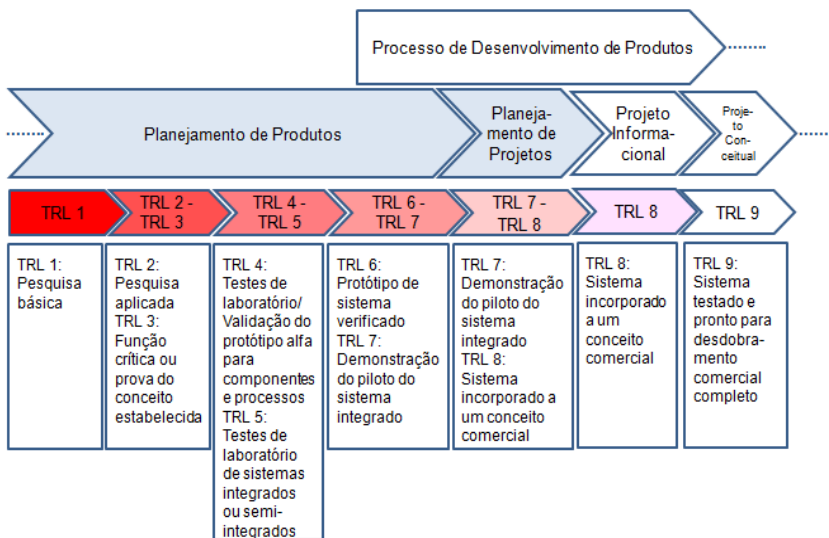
Processo de Desenvolvimento de Produtos

Planejamento de Produtos

Planejamento de Projetos

Projeto Informacional

Projeto Conceitual

TRL 1

TRL 2 - TRL 3

TRL 4 - TRL 5

TRL 6 - TRL 7

TRL 7 - TRL 8

TRL 8

TRL 9

TRL 1: Pesquisa básica

TRL 2: Pesquisa aplicada
TRL 3: Função crítica ou prova do conceito estabelecida

TRL 4: Testes de laboratório/ Validação do protótipo alfa para componentes e processos
TRL 5: Testes de laboratório de sistemas integrados ou semi-integrados

TRL 6: Protótipo de sistema verificado
TRL 7: Demonstração do piloto do sistema integrado

TRL 7: Demonstração do piloto do sistema integrado
TRL 8: Sistema incorporado a um conceito comercial

TRL 8: Sistema incorporado a um conceito comercial

TRL 9: Sistema testado e pronto para desdobramento comercial completo